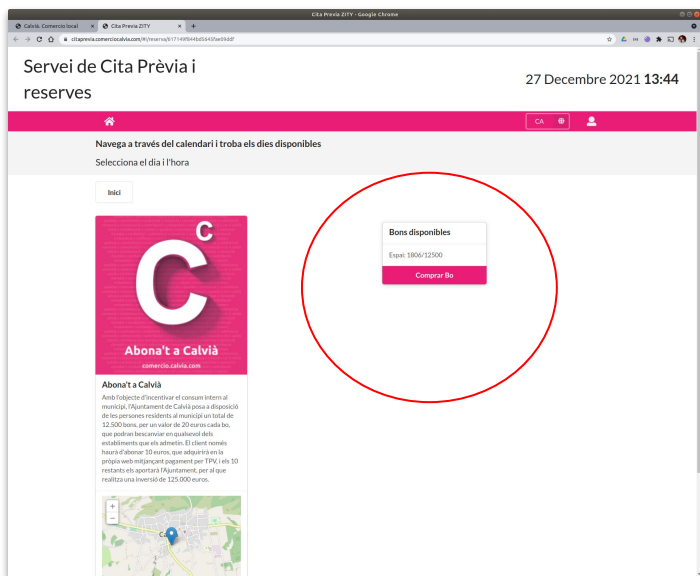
Cita Previa ZITY - Google Chrome

Calvià. Comercio local
Cita Previa ZITY

citaprevia.comerciocalvia.com/#/reserva/617149f844bd5645f1ee69ddf

Servei de Cita Prèvia i reserves

27 Decembre 2021 **13:44**

CA

Navega a través del calendari i troba els dies disponibles

Selecciona el dia i l'hora

Inici

C
C
Abona't a Calvià
comercio.calvia.com

Abona't a Calvià

Amb l'objecte d'incentivar el consum intern al municipi, l'Ajuntament de Calvià posa a disposició de les persones residents al municipi un total de 12.500 bons, per un valor de 20 euros cada bo, que podran bescanviar en qualsevol dels establiments que els admetin. El client només haurà d'abonar 10 euros, que adquirirà en la pròpia web mitjançant pagament per TPV, i els 10 restants els aportarà l'Ajuntament, per al que realitza una inversió de 125.000 euros.

+
−

Bons disponibles

Espai: 1806/12500

Comprar Bo